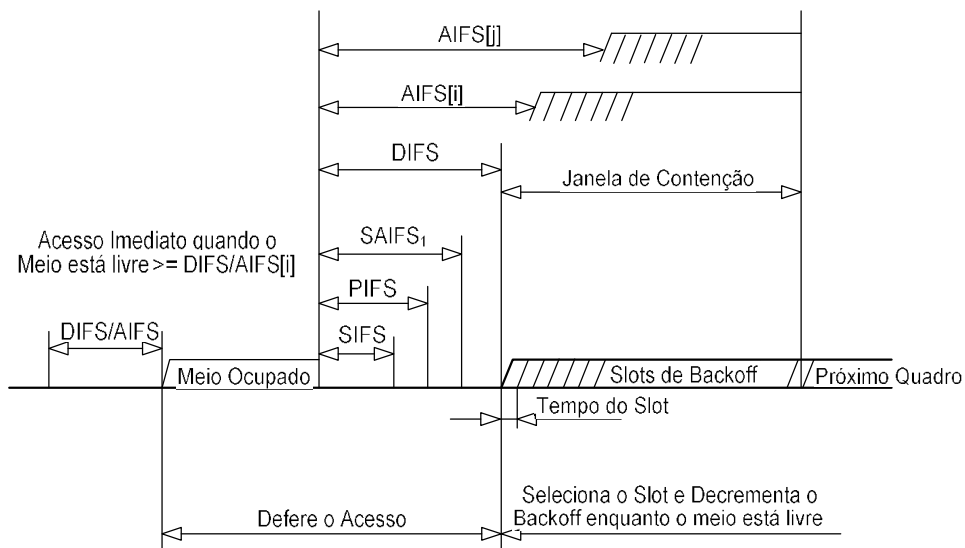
AIFS[j]

AIFS[i]

DIFS

Janela de Contenção

Acesso Imediato quando o Meio está livre >= DIFS/AIFS[i]

SAIFS$_1$

PIFS

DIFS/AIFS

SIFS

Meio Ocupado

Slots de Backoff

Próximo Quadro

Tempo do Slot

Seleciona o Slot e Decrementa o Backoff enquanto o meio está livre

Defere o Acesso